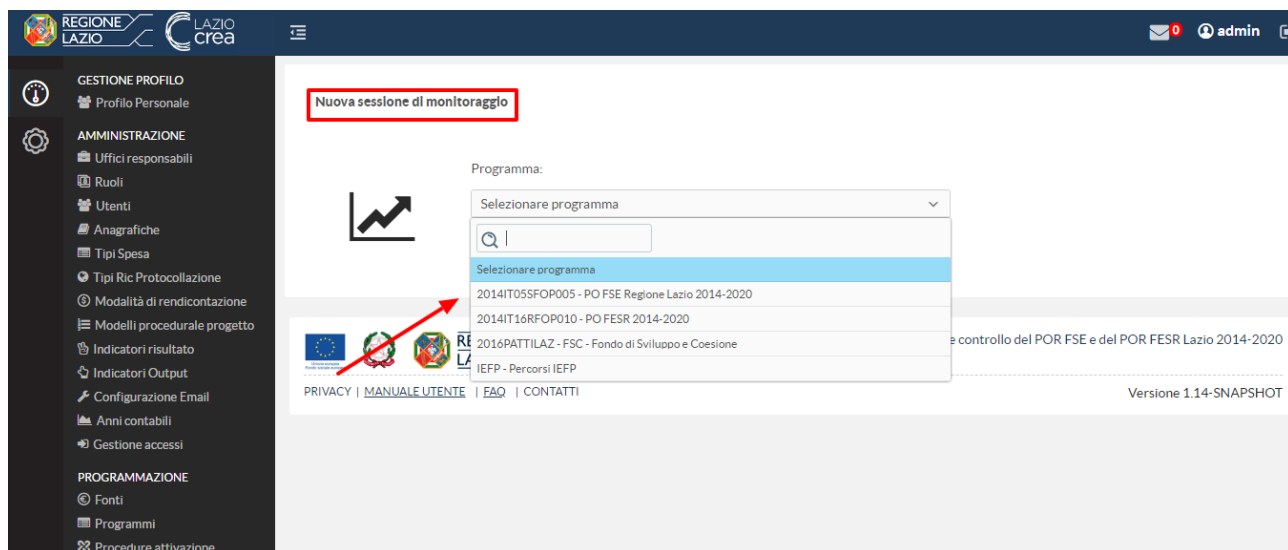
REGIONE LAZIO
LAZIO crea

0 admin

GESTIONE PROFILO
Profilo Personale

AMMINISTRAZIONE
Uffici responsabili
Ruoli
Utenti
Anagrafiche
Tipi Spesa
Tipi Ric Protocollazione
Modalità di rendicontazione
Modelli procedurale progetto
Indicatori risultato
Indicatori Output
Configurazione Email
Anni contabili
Gestione accessi

PROGRAMMAZIONE
Fonti
Programmi
Procedure attivazione

Nuova sessione di monitoraggio

Programma:

Selezionare programma

Selezionare programma
2014IT05SFOP005 - PO FSE Regione Lazio 2014-2020
2014IT16RFOP010 - PO FESR 2014-2020
2016PATTILAZ - FSC - Fondo di Sviluppo e Coesione
IEFP - Percorsi IEFP

RE
LA

e controllo del POR FSE e del POR FESR Lazio 2014-2020

PRIVACY | MANUALE UTENTE | FAQ | CONTATTI

Versione 1.14-SNAPSHOT